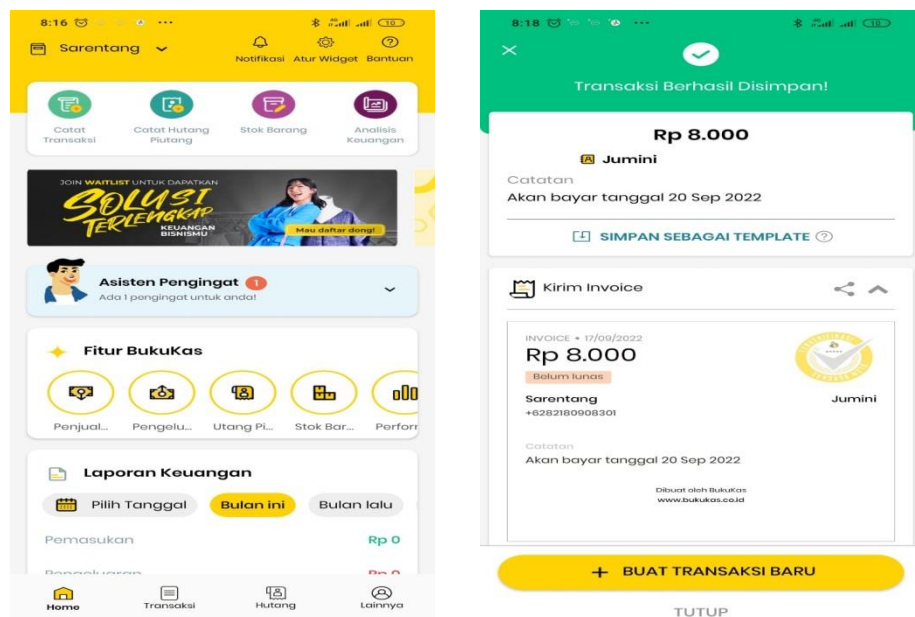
8:16 ⋯ 10

Sarentang

Notifikasi Atur Widget Bantuan

Catat Transaksi

Catat Hutang Piutang

Stok Barang

Analisis Keuangan

JOIN WAITLIST UNTUK DAPATKAN
SOLUSI TERLENGKAP
KEUANGAN BISNISMU
Mau daftar dong!

Asisten Pengingat 1
Ada 1 pengingat untuk anda!

Fitur BukuKas

Penjual... Pengelu... Utang Pi... Stok Bar... Perfor

Laporan Keuangan

Pilih Tanggal Bulan ini Bulan lalu

Pemasukan Rp 0

Pengeluaran Rp 0

Home Transaksi Hutang Lainnya

8:18 ⋯ 10

Transaksi Berhasil Disimpan!

Rp 8.000

Jumini

Catatan
Akan bayar tanggal 20 Sep 2022

SIMPAN SEBAGAI TEMPLATE

Kirim Invoice

INVOICE • 17/09/2022
Rp 8.000
Belum lunas

Sarentang
+6282180908301

Jumini

Catatan
Akan bayar tanggal 20 Sep 2022

Dibuat oleh BukuKas
www.bukukas.co.id

+ BUAT TRANSAKSI BARU

TUTUP